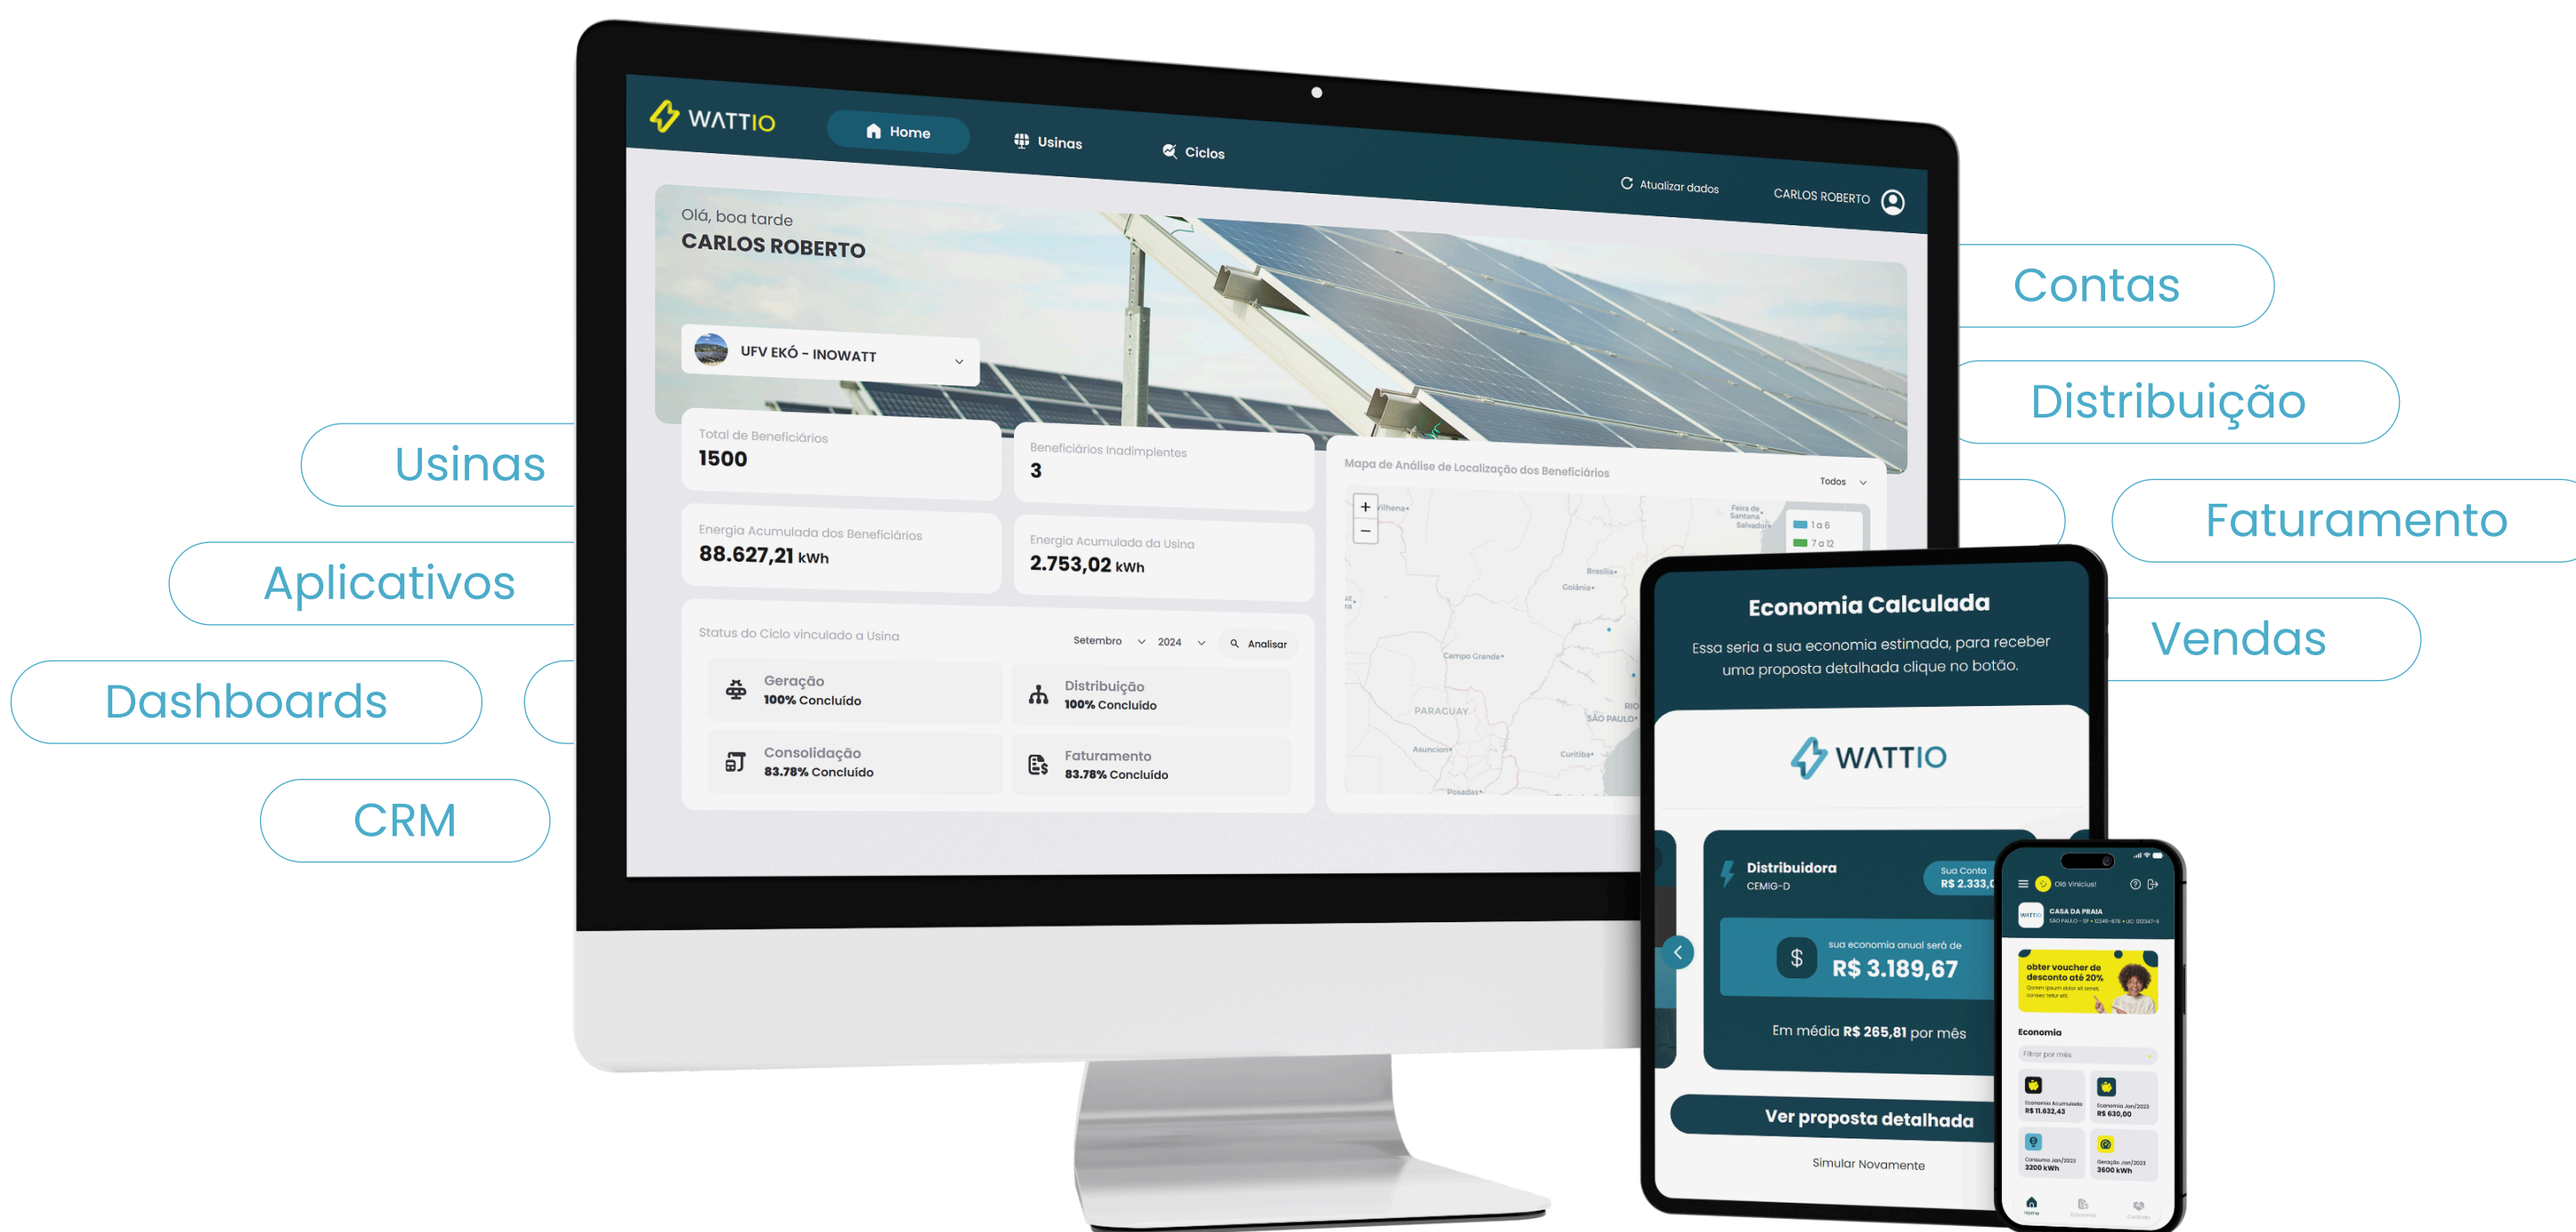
WATTIO

Home

Usinas

Ciclos

Atualizar dados

CARLOS ROBERTO

Olá, boa tarde

CARLOS ROBERTO

UFV EKÓ - INOWATT

Total de Beneficiários

1500

Beneficiários Inadimplentes

3

Energia Acumulada dos Beneficiários

88.627,21 kWh

Energia Acumulada da Usina

2.753,02 kWh

Status do Ciclo vinculado a Usina

Setembro 2024 Analisar

Geração
100% Concluído

Distribuição
100% Concluído

Consolidação
83.78% Concluído

Faturamento
83.78% Concluído

Mapa de Análise de Localização dos Beneficiários

Todos

1 a 6

7 a 12

Brasília

Goiânia

Campo Grande

PARAGUAY

SÃO PAULO

Curitiba

Asunción

Posadas

Contas

Distribuição

Faturamento

Vendas

Usinas

Aplicativos

Dashboards

CRM

Economia Calculada

Essa seria a sua economia estimada, para receber uma proposta detalhada clique no botão.

WATTIO

Distribuidora
CEMIG-D

Sua Conta
R$ 2.333,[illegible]

sua economia anual será de

R$ 3.189,67

Em média R$ 265,81 por mês

Ver proposta detalhada

Simular Novamente

Olá Vinicius!

CASA DA PRAIA

obter voucher de desconto até 20%

Economia

Filtrar por mês

R$ 11.632,43

R$ 630,00

3200 kWh

3600 kWh